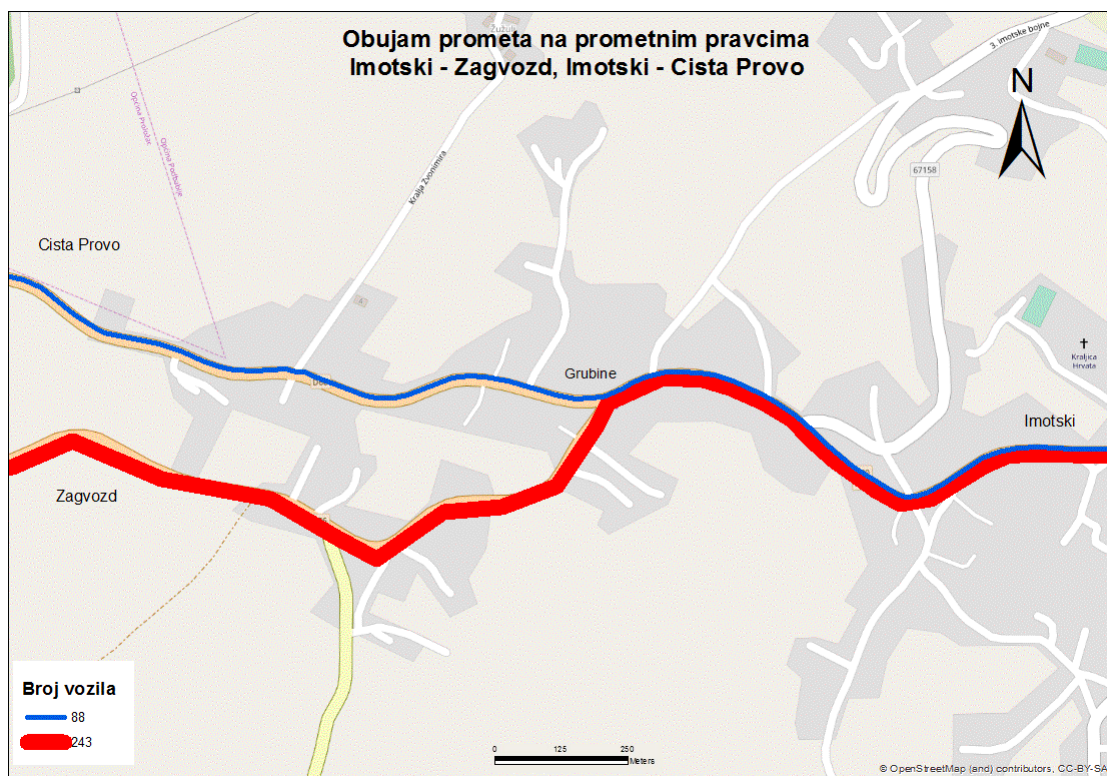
Obujam prometa na prometnim pravcima
Imotski - Zagvozd, Imotski - Cista Provo

N

3. imotske bojne

67158

Kralja Zvonimira

Općina Proložac
Općina Podbablje

Cista Provo

Grubine

Kraljica Hrvata

Imotski

Zagvozd

Broj vozila

88

243

0 125 250 Meters

© OpenStreetMap (and) contributors, CC-BY-SA